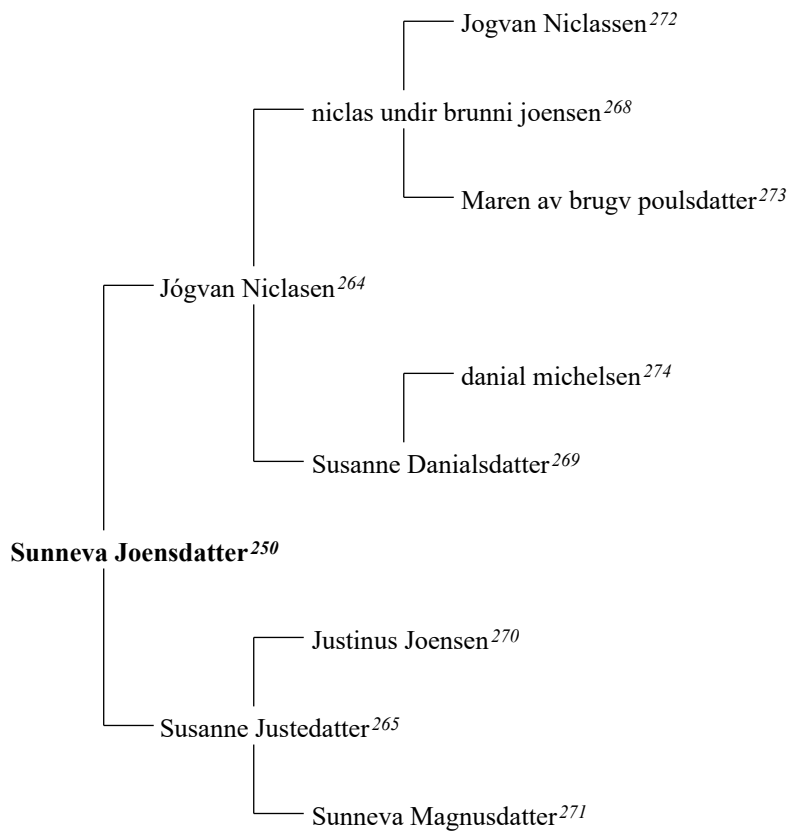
Jogvan Niclassen$^{272}$

niclas undir brunni joensen$^{268}$

Maren av brugv poulsdatter$^{273}$

Jógvan Niclasen$^{264}$

danial michelsen$^{274}$

Susanne Danialsdatter$^{269}$

**Sunneva Joensdatter$^{250}$**

Justinus Joensen$^{270}$

Susanne Justedatter$^{265}$

Sunneva Magnusdatter$^{271}$